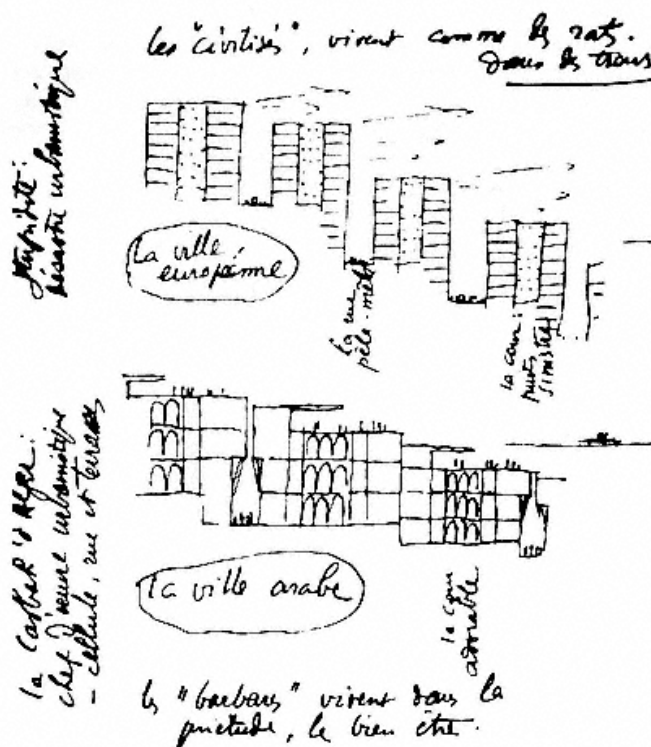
les "civilisés", vivent comme les rats. dans les trous

Stupidité: désastre urbanistique

La ville européenne

la rue pêle-mêle

la cour: puits sinistre

la Casbah d'Alger: chef d'œuvre urbanistique - cellule, rue et terrasses

la ville arabe

la cour adorable

les "barbares" vivent dans la quiétude, le bien être.